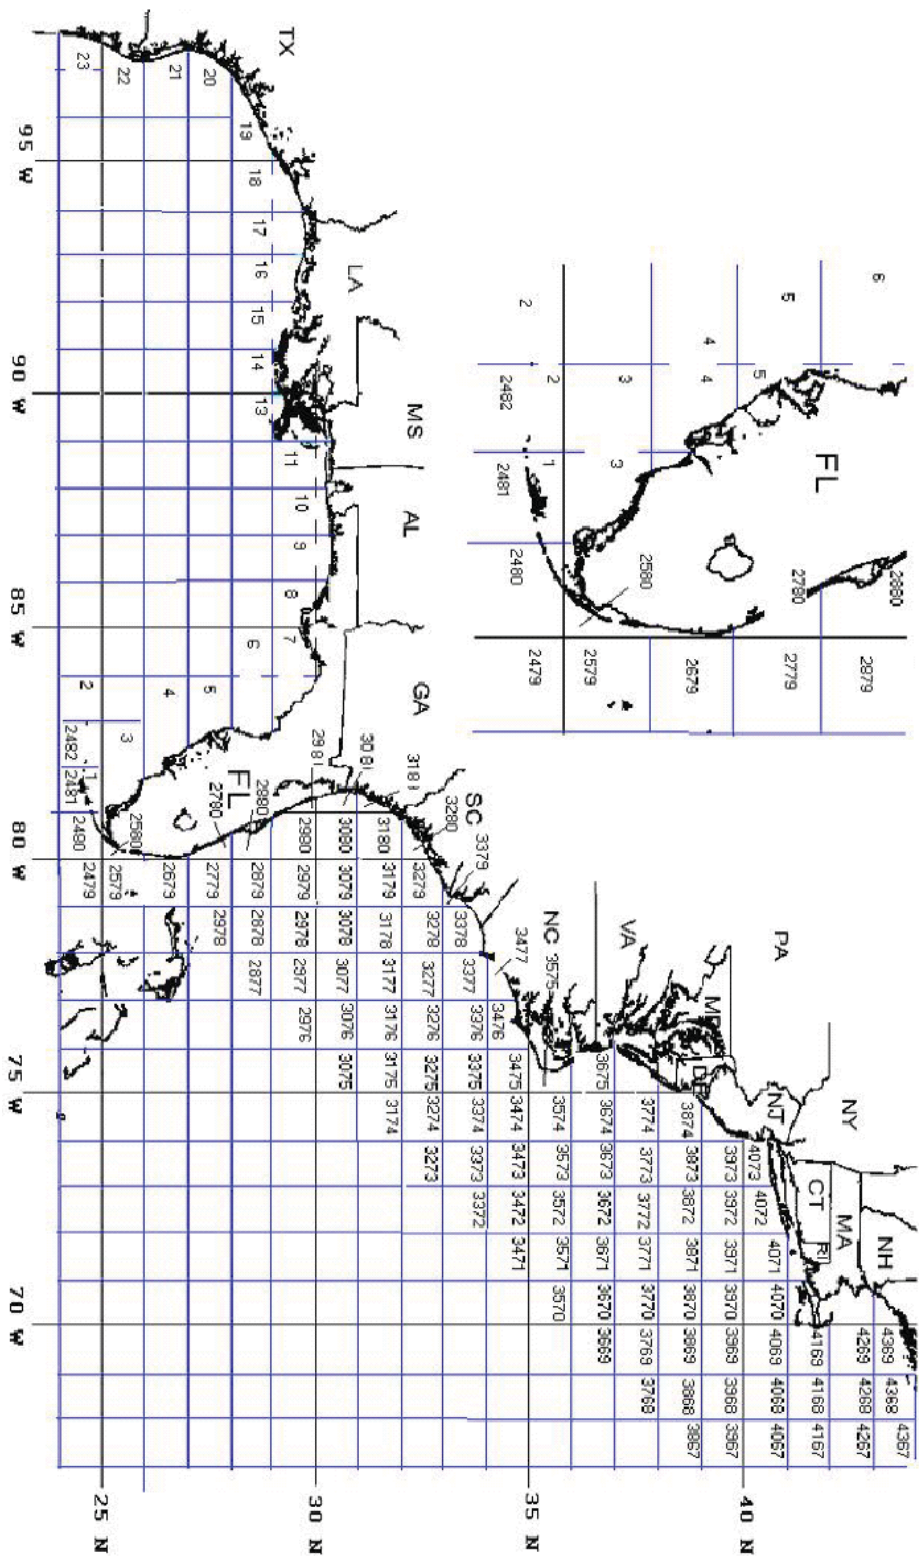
TX
23 22 21 20 19 18 17 16 15 14 13 11 10 9 8 7 6 5 4 3 2
95 W
90 W
85 W
80 W
75 W
70 W
25 N
30 N
35 N
40 N
LA
MS
AL
GA
FL
SC
NC
VA
PA
MD
DE
NJ
NY
CT
RI
MA
NH
2482 2481 2480 2479
2580 2579
2673 2679
2780 2779 2778
2880 2879 2878 2877
2981 2980 2979 2978 2977 2976
3081 3080 3079 3078 3077 3076 3075
3181 3180 3179 3178 3177 3176 3175 3174
3280 3279 3278 3277 3276 3275 3274 3273
3379 3378 3377 3376 3375 3374 3373 3372
3477 3476 3475 3474 3473 3472 3471
3575 3574 3573 3572 3571 3570
3675 3674 3673 3672 3671 3670 3669
3774 3773 3772 3771 3770 3769 3768
3874 3873 3872 3871 3870 3869 3868 3867
3973 3972 3971 3970 3969 3968 3967
4073 4072 4071 4070 4069 4068 4067
4169 4168 4167
4269 4268 4267
4369 4368 4367
FL
6 5 5 4 4 3 3 2 2 1
2482 2481 2480 2479
2580 2579
2679
2780 2779
2880 2879